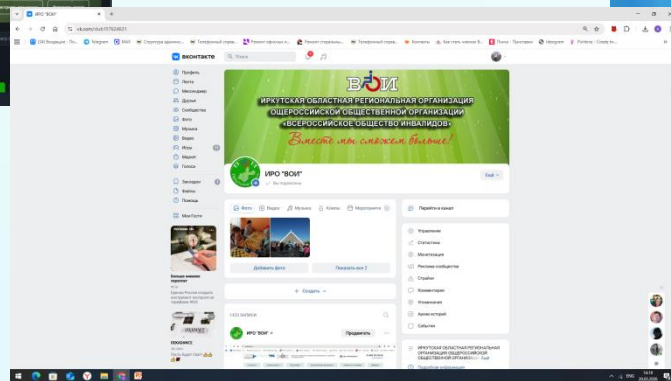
ИРО "ВОИ"
vk.com/club171624621

вконтакте

Профиль
Лента
Мессенджер
Друзья
Сообщества
Фото
Музыка
Видео
Игры
Маркет
Голоса
Закладки
Файлы
Помощь
Мои Гости

ВОИ
ИРКУТСКАЯ ОБЛАСТНАЯ РЕГИОНАЛЬНАЯ ОРГАНИЗАЦИЯ ОБЩЕРОССИЙСКОЙ ОБЩЕСТВЕННОЙ ОРГАНИЗАЦИИ «ВСЕРОССИЙСКОЕ ОБЩЕСТВО ИНВАЛИДОВ»
Вместе мы сможем больше!

ИРО "ВОИ"
Вы подписаны

Ещё

Фото
Видео
Музыка
Клипы
Мероприятия

Добавить фото
Показать все 2

Создать

1455 записи

ИРО "ВОИ"
Предложить

Перейти в канал

Управление
Статистика
Монетизация
Реклама сообщества
Стрийм
Комментарии
Упоминания
Архив историй
События

ИРКУТСКАЯ ОБЛАСТНАЯ РЕГИОНАЛЬНАЯ ОРГАНИЗАЦИЯ ОБЩЕРОССИЙСКОЙ ОБЩЕСТВЕННОЙ ОРГАНИЗАЦИИ

Подробная информация

ENG
18:18